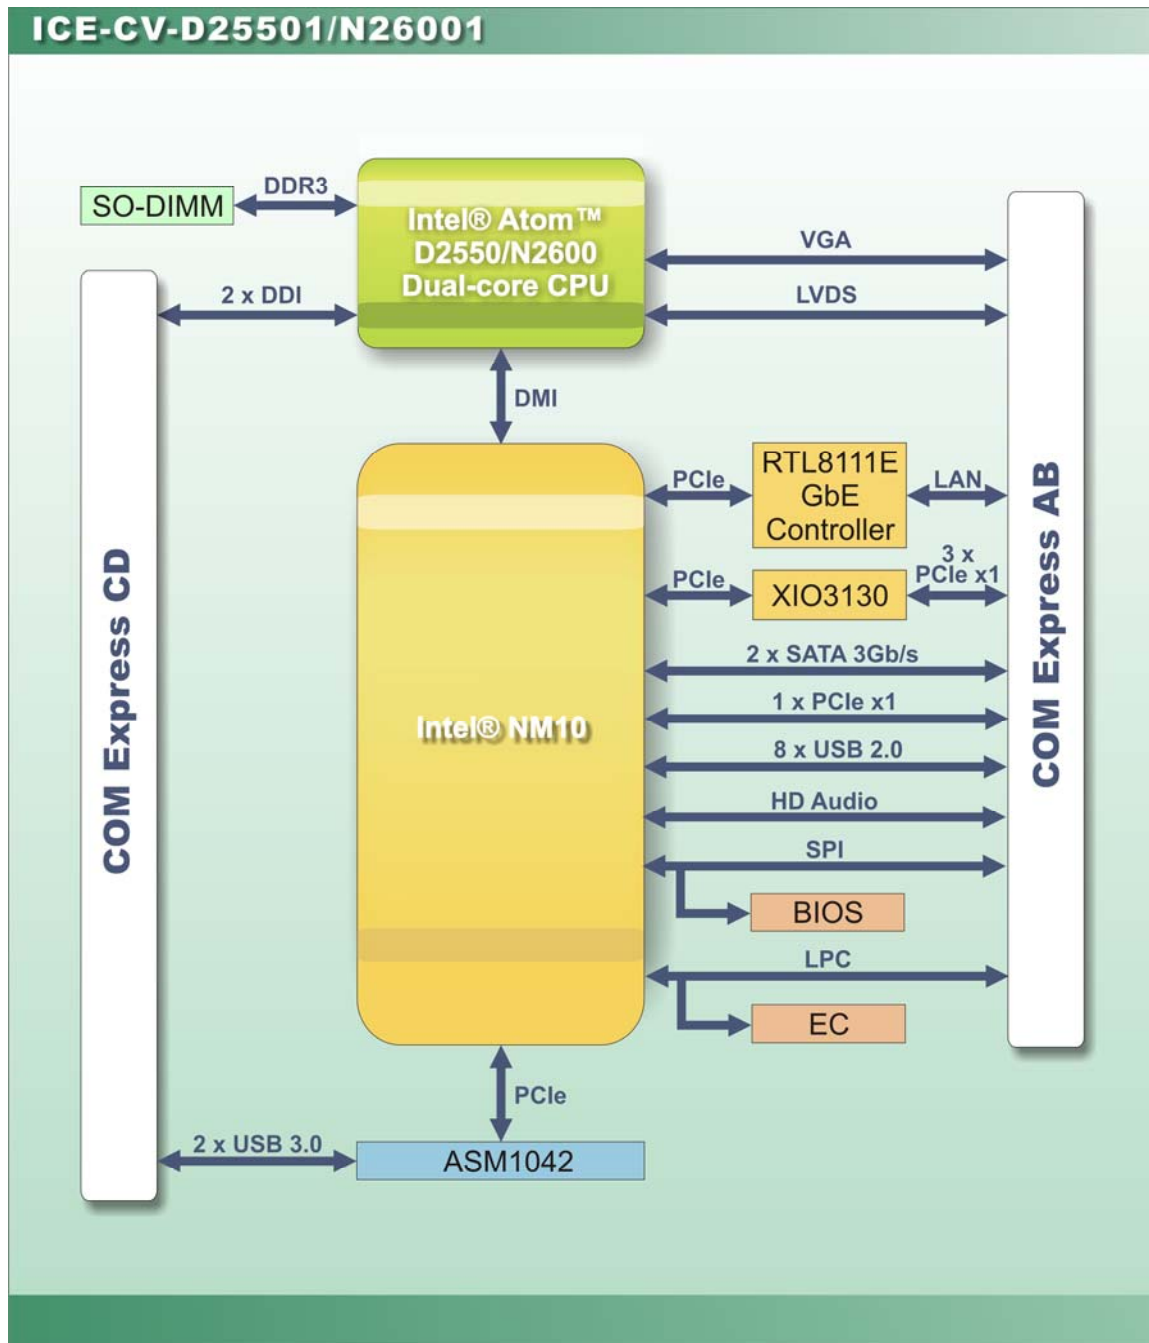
ICE-CV-D25501/N26001

SO-DIMM
DDR3
Intel® Atom™ D2550/N2600 Dual-core CPU
VGA
LVDS
2 x DDI
DMI
COM Express CD
COM Express AB
PCIe
RTL8111E GbE Controller
LAN
PCIe
XIO3130
3 x PCIe x1
2 x SATA 3Gb/s
Intel® NM10
1 x PCIe x1
8 x USB 2.0
HD Audio
SPI
BIOS
LPC
EC
PCIe
2 x USB 3.0
ASM1042